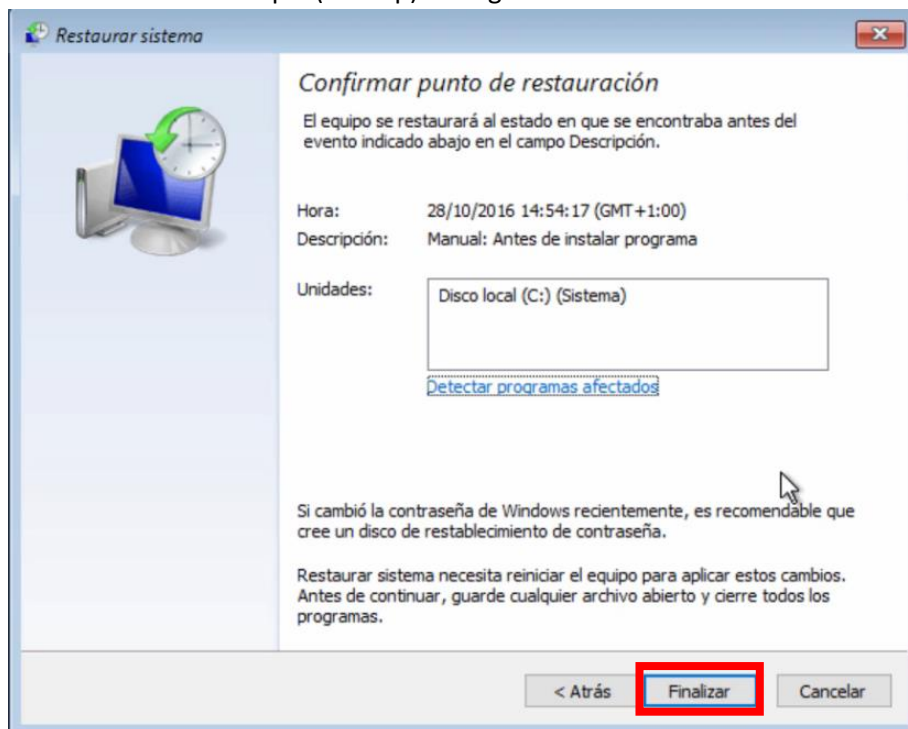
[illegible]

Restaurar sistema

Confirmar punto de restauración

El equipo se restaurará al estado en que se encontraba antes del evento indicado abajo en el campo Descripción.

Hora: 28/10/2016 14:54:17 (GMT+1:00)
Descripción: Manual: Antes de instalar programa

Unidades: Disco local (C:) (Sistema)

Detectar programas afectados

Si cambió la contraseña de Windows recientemente, es recomendable que cree un disco de restablecimiento de contraseña.

Restaurar sistema necesita reiniciar el equipo para aplicar estos cambios. Antes de continuar, guarde cualquier archivo abierto y cierre todos los programas.

< Atrás
Finalizar
Cancelar